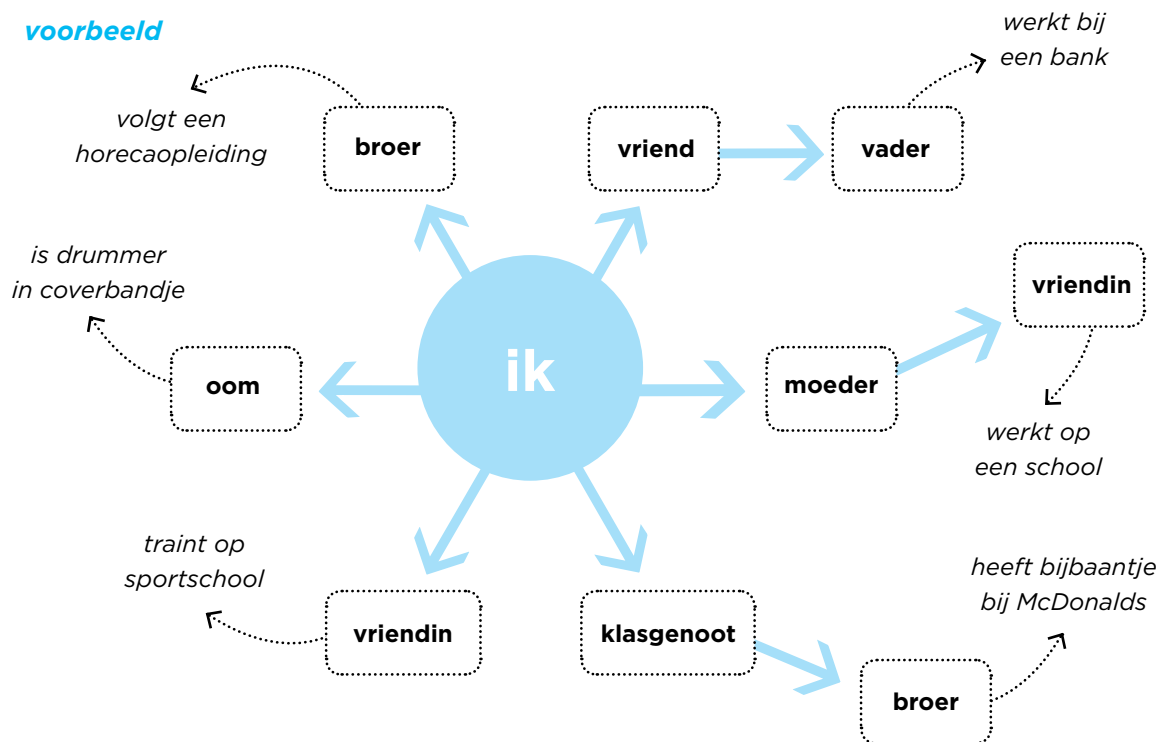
voorbeeld

werkt bij een bank

volgt een horecaopleiding

broer

vriend

vader

is drummer in coverbandje

ik

vriendin

oom

moeder

werkt op een school

traint op sportschool

heeft bijbaantje bij McDonalds

vriendin

klasgenoot

broer